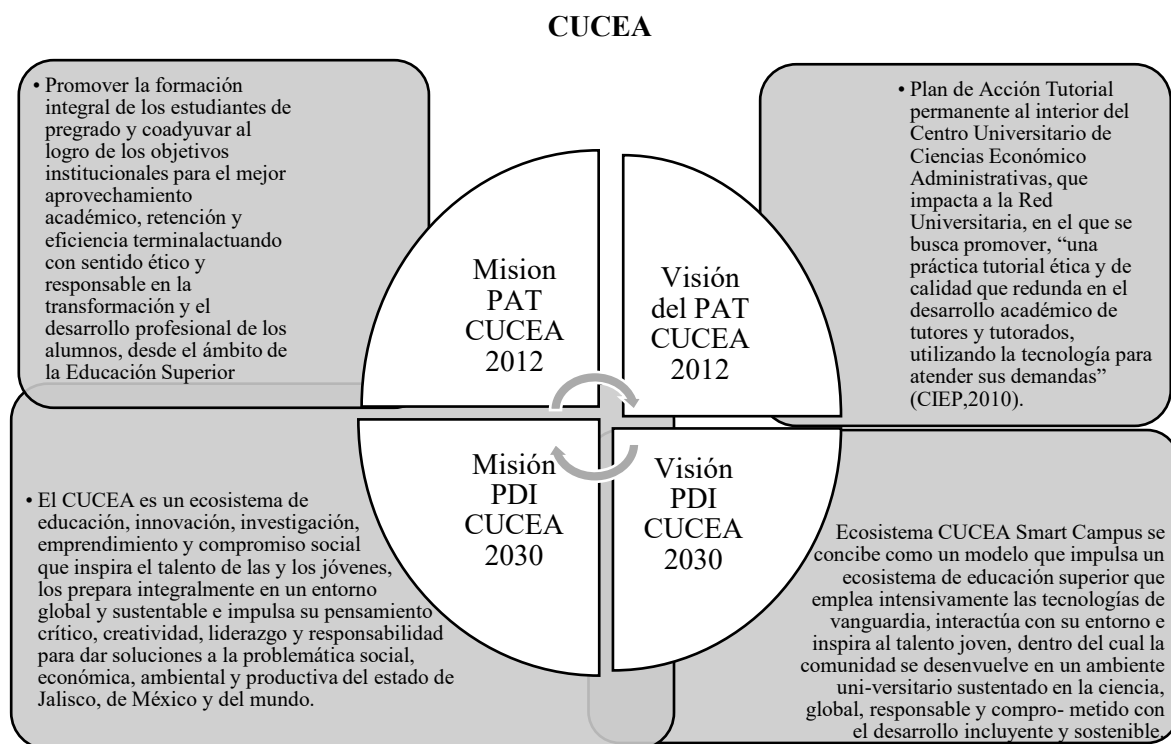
CUCEA

• Promover la formación integral de los estudiantes de pregrado y coadyuvar al logro de los objetivos institucionales para el mejor aprovechamiento académico, retención y eficiencia terminalactuando con sentido ético y responsable en la transformación y el desarrollo profesional de los alumnos, desde el ámbito de la Educación Superior

Mision PAT CUCEA 2012

Visión del PAT CUCEA 2012

• Plan de Acción Tutorial permanente al interior del Centro Universitario de Ciencias Económico Administrativas, que impacta a la Red Universitaria, en el que se busca promover, "una práctica tutorial ética y de calidad que redunda en el desarrollo académico de tutores y tutorados, utilizando la tecnología para atender sus demandas" (CIEP,2010).

• El CUCEA es un ecosistema de educación, innovación, investigación, emprendimiento y compromiso social que inspira el talento de las y los jóvenes, los prepara integralmente en un entorno global y sustentable e impulsa su pensamiento crítico, creatividad, liderazgo y responsabilidad para dar soluciones a la problemática social, económica, ambiental y productiva del estado de Jalisco, de México y del mundo.

Misión PDI CUCEA 2030

Visión PDI CUCEA 2030

Ecosistema CUCEA Smart Campus se concibe como un modelo que impulsa un ecosistema de educación superior que emplea intensivamente las tecnologías de vanguardia, interactúa con su entorno e inspira al talento joven, dentro del cual la comunidad se desenvuelve en un ambiente uni-versitario sustentado en la ciencia, global, responsable y compro- metido con el desarrollo incluyente y sostenible.